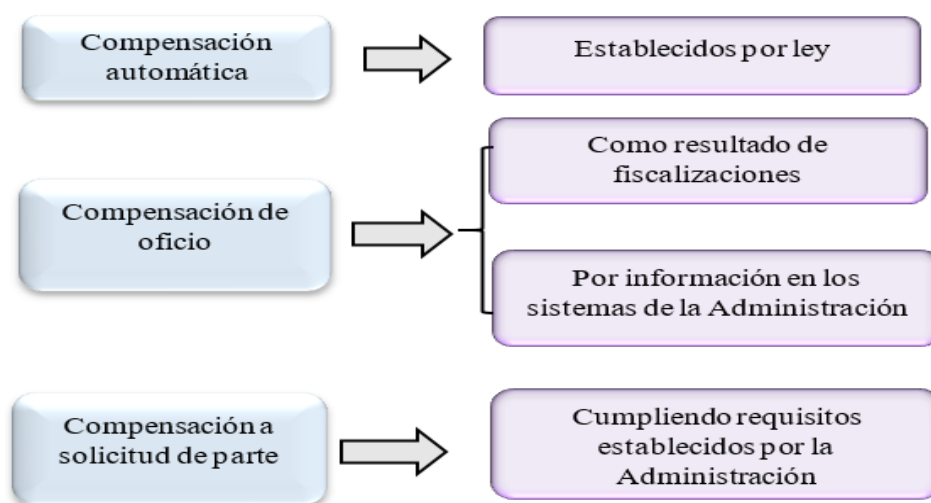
Compensación automática

Establecidos por ley

Compensación de oficio

Como resultado de fiscalizaciones

Por información en los sistemas de la Administración

Compensación a solicitud de parte

Cumpliendo requisitos establecidos por la Administración